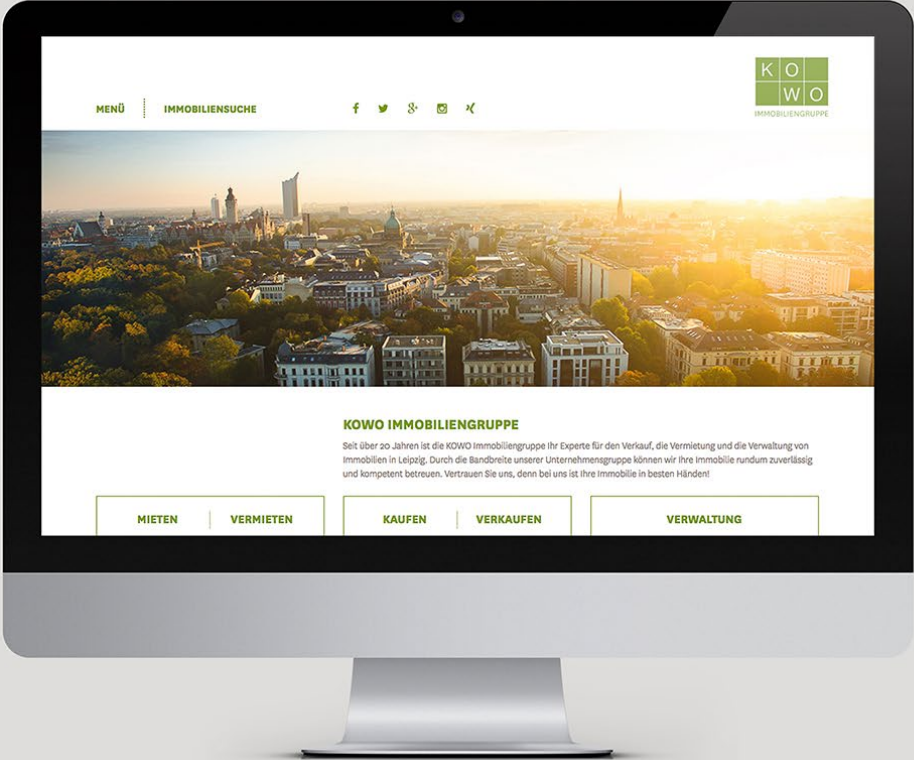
KO
WO
IMMOBILIENGRUPPE

MENÜ | IMMOBILIENSUCHE

KOWO IMMOBILIENGRUPPE

Seit über 20 Jahren ist die KOWO Immobiliengruppe Ihr Experte für den Verkauf, die Vermietung und die Verwaltung von Immobilien in Leipzig. Durch die Bandbreite unserer Unternehmensgruppe können wir Ihre Immobilie rundum zuverlässig und kompetent betreuen. Vertrauen Sie uns, denn bei uns ist Ihre Immobilie in besten Händen!

MIETEN | VERMIETEN

KAUFEN | VERKAUFEN

VERWALTUNG